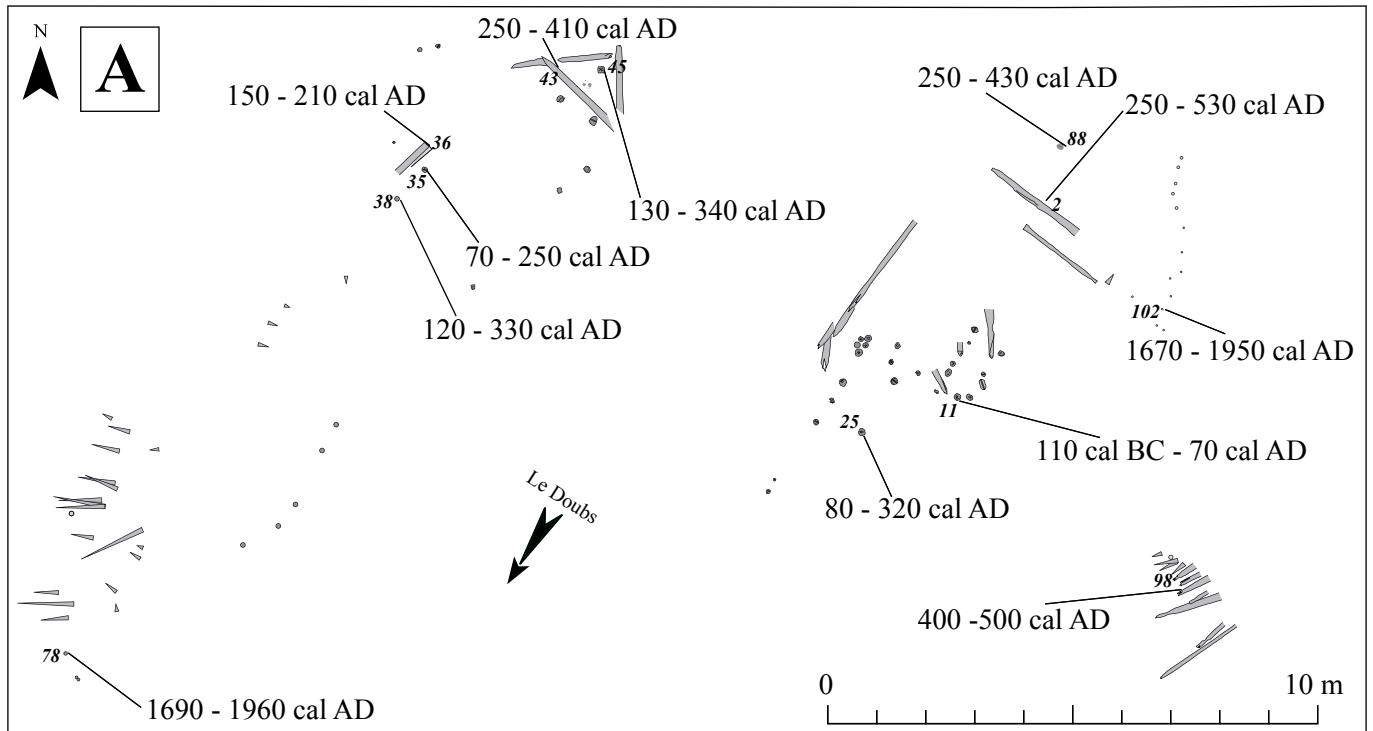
N

A

250 - 410 cal AD

43

45

150 - 210 cal AD

36

35

38

130 - 340 cal AD

70 - 250 cal AD

120 - 330 cal AD

250 - 430 cal AD

88

250 - 530 cal AD

2

102

1670 - 1950 cal AD

11

25

110 cal BC - 70 cal AD

80 - 320 cal AD

Le Doubs

98

400 -500 cal AD

78

1690 - 1960 cal AD

0

10 m